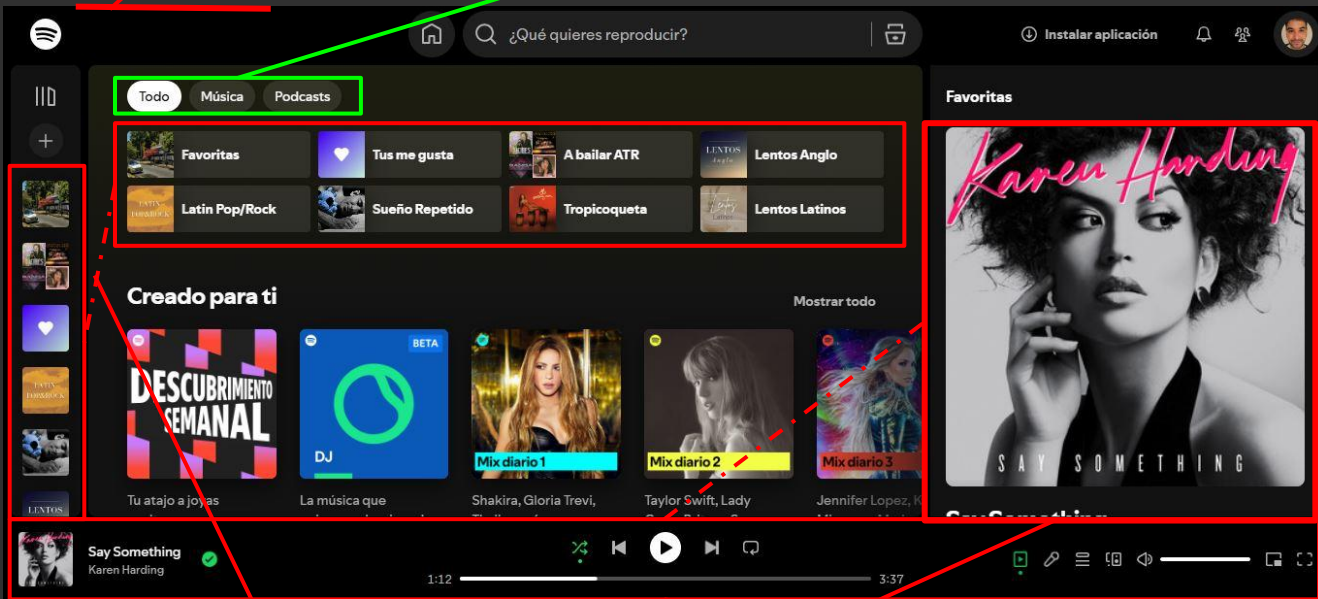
¿Qué quieres reproducir?

Instalar aplicación

Todo Música Podcasts

Favoritas
Tus me gusta
A bailar ATR
Lentos Anglo
Latin Pop/Rock
Sueño Repetido
Tropicoqueta
Lentos Latinos

Creado para ti

Mostrar todo

DESCUBRIMIENTO SEMANAL

BETA

DJ

Mix diario 1

Mix diario 2

Mix diario 3

Tu atajo a joyas

La música que

Shakira, Gloria Trevi,

Taylor Swift, Lady

Jennifer Lopez, K

Favoritas

Karen Harding

SAY SOMETHING

Say Something
Karen Harding

1:12

3:37